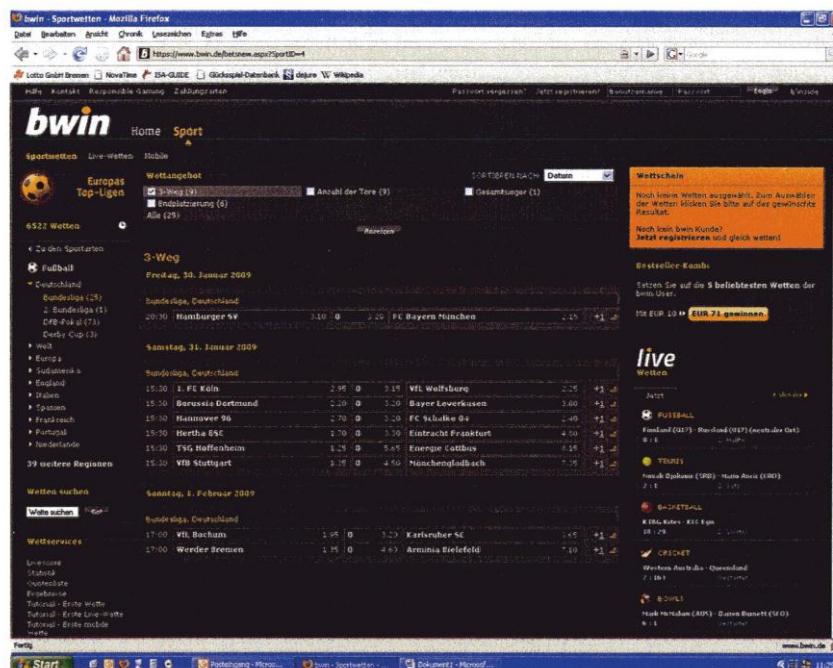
bwin - Sportwetten - Mozilla Firefox
Datei Bearbeiten Ansicht Chronik Lesezeichen Extras Hilfe
https://www.bwin.de/betsnew.aspx?SportID=4
Lotto GmbH Bremen NovaTime ISA-GUIDE Glücksspiel-Datenbank dejure Wikipedia
Hilfe Kontakt Responsible Gaming Zahlungsarten
Passwort vergessen? Jetzt registrieren! Login
bwin
Home Sport
Sportwetten Live-Wetten Mobile
Europas Top-Ligen
6522 Wetten
« Zu den Sportarten
Fußball
Deutschland
Bundesliga (25)
2. Bundesliga (1)
DFB-Pokal (71)
Derby Cup (3)
Welt
Europa
Südamerika
England
Italien
Spanien
Frankreich
Portugal
Niederlande
39 weitere Regionen
Wetten suchen
Wette suchen
Wettservices
Livescore
Statistik
Quotenliste
Ergebnisse
Tutorial - Erste Wette
Tutorial - Erste Live-Wette
Tutorial - Erste mobile Wette
Wettangebot
3-Weg (3)
Anzahl der Tore (3)
Gesamtsieger (1)
Endplatzierung (6)
Alle (25)
SORTIEREN NACH Datum
Anzeigen
3-Weg
Freitag, 30. Januar 2009
Bundesliga, Deutschland
| 20:30 | Hamburger SV | 3.10 | 0 | 3.20 | FC Bayern München | 2.15 | +1 |
|---|---|---|---|---|---|---|---|
Samstag, 31. Januar 2009
Bundesliga, Deutschland
| 15:30 | 1. FC Köln | 2.95 | 0 | 3.15 | VfL Wolfsburg | 2.25 | +1 |
|---|---|---|---|---|---|---|---|
| 15:30 | Borussia Dortmund | 2.20 | 0 | 3.20 | Bayer Leverkusen | 3.00 | +1 |
| 15:30 | Hannover 96 | 2.70 | 0 | 3.20 | FC Schalke 04 | 2.40 | +1 |
| 15:30 | Hertha BSC | 1.70 | 0 | 3.30 | Eintracht Frankfurt | 4.80 | +1 |
| 15:30 | TSG Hoffenheim | 1.25 | 0 | 5.45 | Energie Cottbus | 8.10 | +1 |
| 15:30 | VfB Stuttgart | 1.75 | 0 | 4.50 | Mönchengladbach | 7.75 | +1 |
Sonntag, 1. Februar 2009
Bundesliga, Deutschland
| 17:00 | VfL Bochum | 1.95 | 0 | 3.30 | Karlsruher SC | 3.65 | +1 |
|---|---|---|---|---|---|---|---|
| 17:00 | Werder Bremen | 1.35 | 0 | 4.65 | Arminia Bielefeld | 7.10 | +1 |
Wettschein
Noch keine Wetten ausgewählt. Zum Auswählen der Wetten klicken Sie bitte auf das gewünschte Resultat.
Noch kein bwin Kunde? Jetzt registrieren und gleich wetten!
Bestseller-Kombi
Setzen Sie auf die 5 beliebtesten Wetten der bwin User.
Mit EUR 10 EUR 71 gewinnen
live Wetten
Jetzt
FUSSBALL
Finnland (U17) - Russland (U17) (neutraler Ort)
0:1
TENNIS
Novak Djokovic (SRB) - Mario Ancic (CRO)
2:1
BASKETBALL
KDBL Kotes - KCC Egis
18:29
CRICKET
Western Australia - Queensland
2:161
BOWLS
Mark McMahon (AUS) - Darren Burnett (SCO)
0:1
Fertig
www.bwin.de
Start
Posteingang - Micros...
bwin - Sportwetten -...
Dokument1 - Microsof...